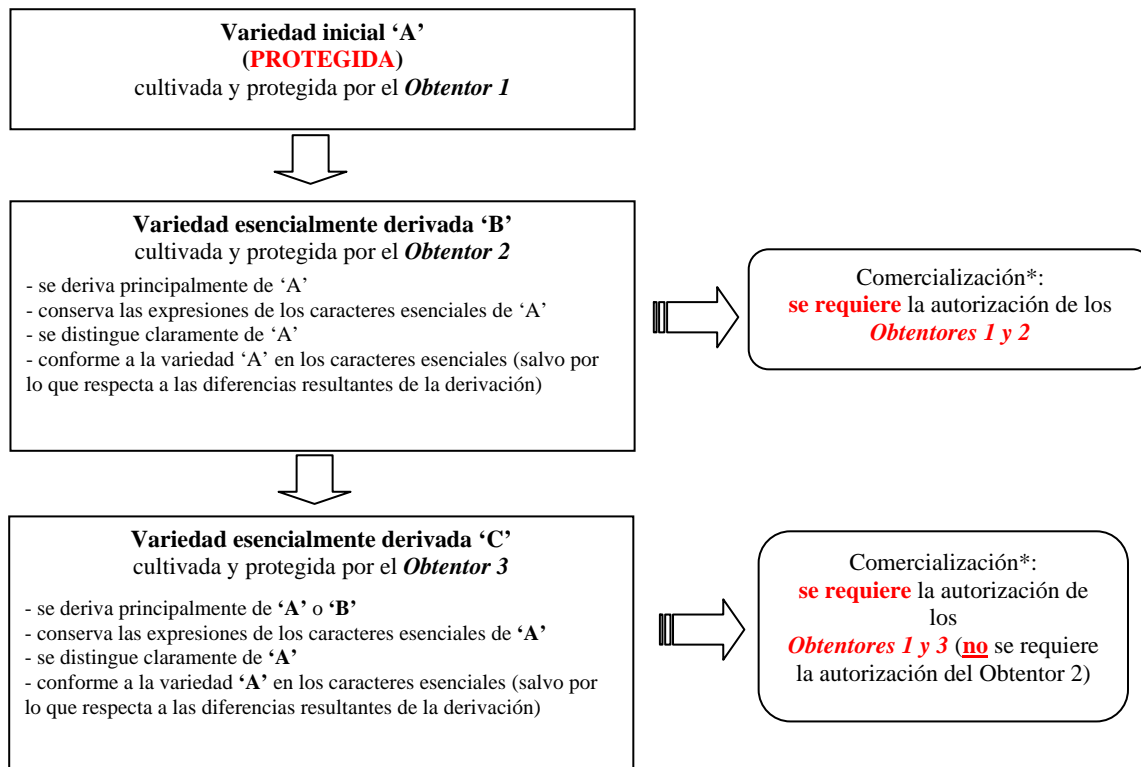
**Variedad inicial 'A'**
**(PROTEGIDA)**
cultivada y protegida por el ***Obtentor 1***

**Variedad esencialmente derivada 'B'**
cultivada y protegida por el ***Obtentor 2***

- se deriva principalmente de 'A'
- conserva las expresiones de los caracteres esenciales de 'A'
- se distingue claramente de 'A'
- conforme a la variedad 'A' en los caracteres esenciales (salvo por lo que respecta a las diferencias resultantes de la derivación)

Comercialización*:
**se requiere** la autorización de los ***Obtentores 1 y 2***

**Variedad esencialmente derivada 'C'**
cultivada y protegida por el ***Obtentor 3***

- se deriva principalmente de **'A'** o **'B'**
- conserva las expresiones de los caracteres esenciales de **'A'**
- se distingue claramente de **'A'**
- conforme a la variedad **'A'** en los caracteres esenciales (salvo por lo que respecta a las diferencias resultantes de la derivación)

Comercialización*:
**se requiere** la autorización de los ***Obtentores 1 y 3*** (**no** se requiere la autorización del Obtentor 2)